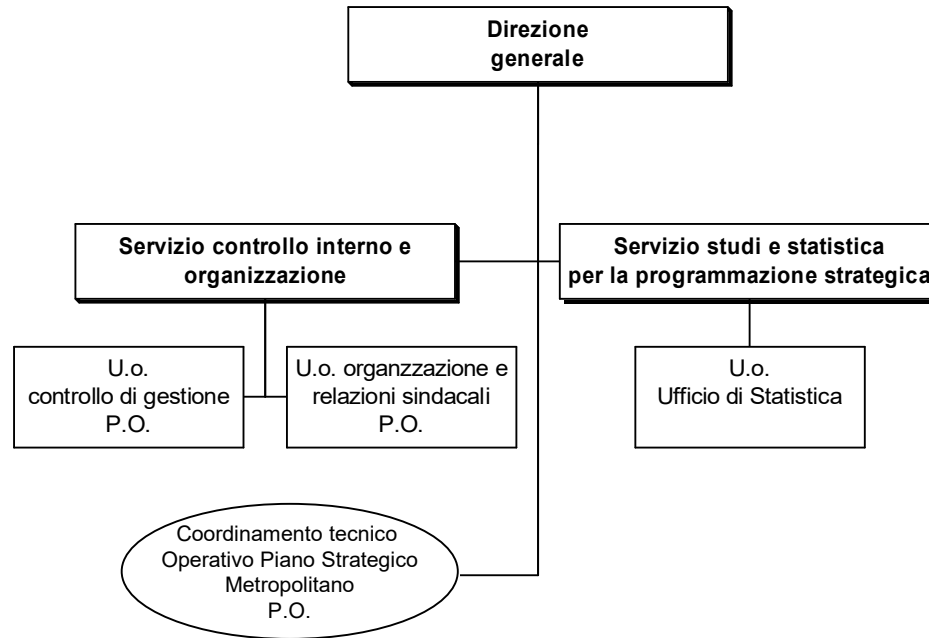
Direzione generale

Servizio controllo interno e organizzazione

Servizio studi e statistica per la programmazione strategica

U.o. controllo di gestione P.O.

U.o. organzzazione e relazioni sindacali P.O.

U.o. Ufficio di Statistica

Coordinamento tecnico Operativo Piano Strategico Metropolitano P.O.